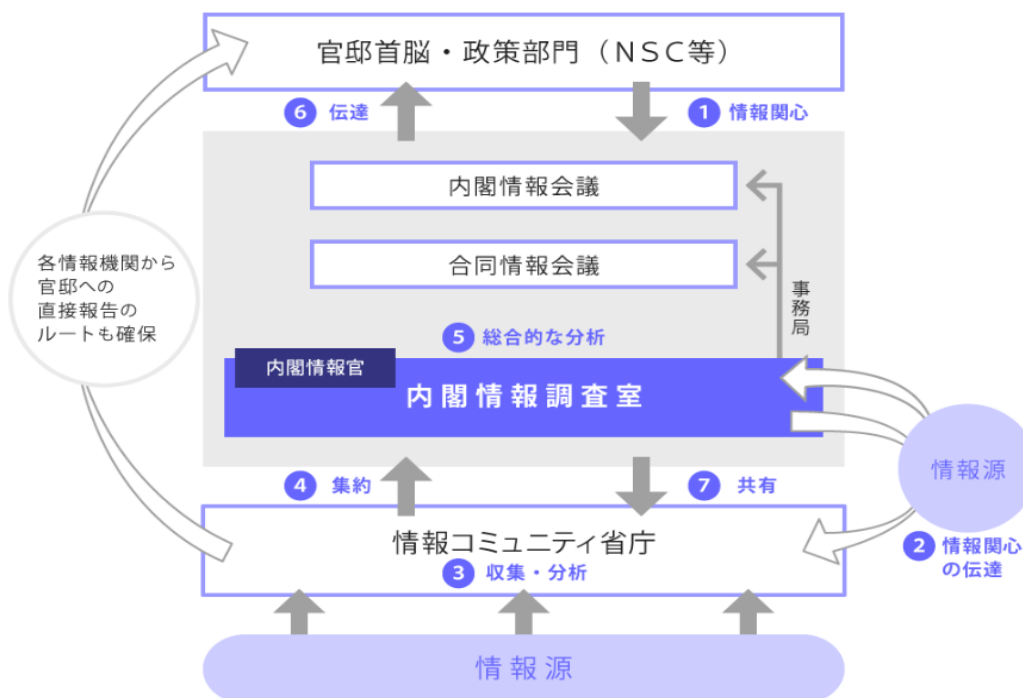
官邸首脳・政策部門（NSC等）

6 伝達

1 情報関心

内閣情報会議

合同情報会議

事務局

各情報機関から官邸への直接報告のルートも確保

5 総合的な分析

内閣情報官

内閣情報調査室

情報源

4 集約

7 共有

情報コミュニティ省庁

3 収集・分析

2 情報関心の伝達

情報源